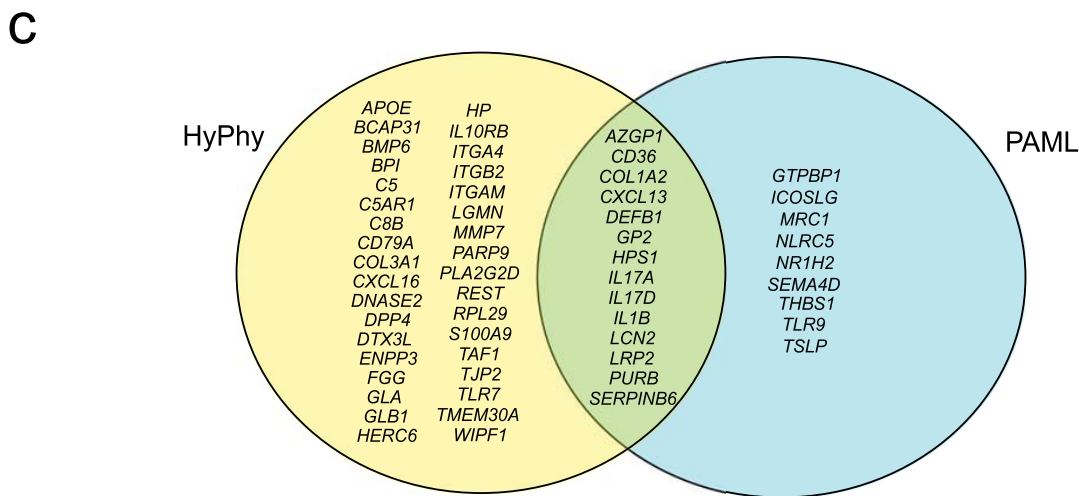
C

HyPhy

PAML

APOE
BCAP31
BMP6
BPI
C5
C5AR1
C8B
CD79A
COL3A1
CXCL16
DNASE2
DPP4
DTX3L
ENPP3
FGG
GLA
GLB1
HERC6

HP
IL10RB
ITGA4
ITGB2
ITGAM
LGMN
MMP7
PARP9
PLA2G2D
REST
RPL29
S100A9
TAF1
TJP2
TLR7
TMEM30A
WIPF1

AZGP1
CD36
COL1A2
CXCL13
DEFB1
GP2
HPS1
IL17A
IL17D
IL1B
LCN2
LRP2
PURB
SERPINB6

GTPBP1
ICOSLG
MRC1
NLRC5
NR1H2
SEMA4D
THBS1
TLR9
TSLP